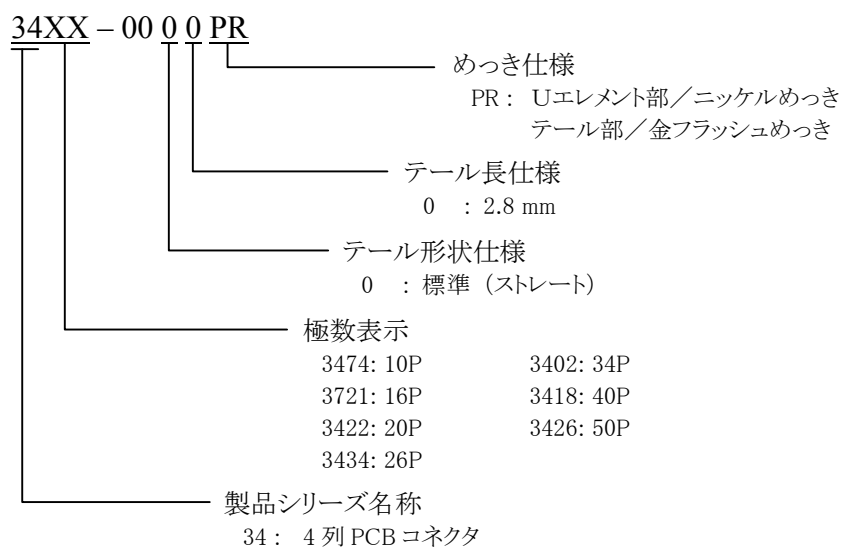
34XX – 00 0 0 PR

めっき仕様
PR： Uエレメント部／ニッケルめっき
テール部／金フラッシュめっき

テール長仕様
0 ： 2.8 mm

テール形状仕様
0 ： 標準 （ストレート）

極数表示
3474: 10P
3721: 16P
3422: 20P
3434: 26P
3402: 34P
3418: 40P
3426: 50P

製品シリーズ名称
34： 4 列 PCB コネクタ